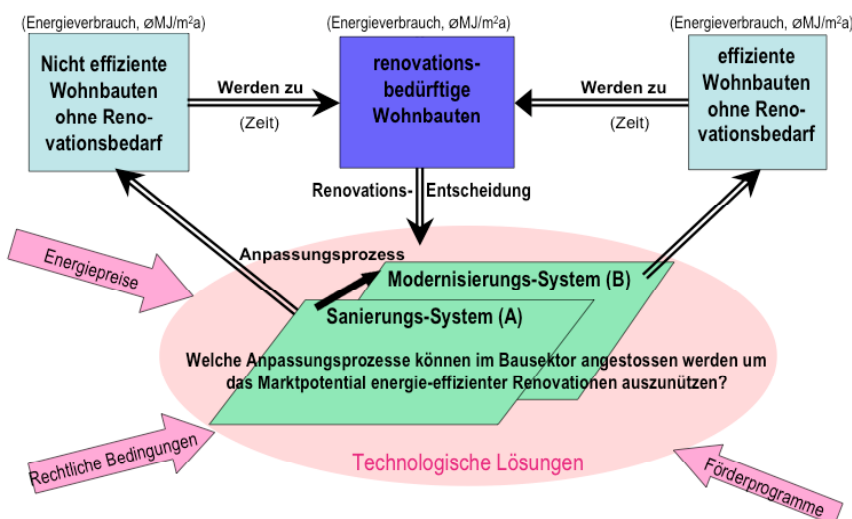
(Energieverbrauch, øMJ/m$^2$a)

Nicht effiziente Wohnbauten ohne Renovationsbedarf

(Energieverbrauch, øMJ/m$^2$a)

renovationsbedürftige Wohnbauten

(Energieverbrauch, øMJ/m$^2$a)

effiziente Wohnbauten ohne Renovationsbedarf

Werden zu

(Zeit)

Werden zu

(Zeit)

Renovations- Entscheidung

Anpassungsprozess

Energiepreise

Modernisierungs-System (B)

Sanierungs-System (A)

Welche Anpassungsprozesse können im Bausektor angestossen werden um das Marktpotential energie-effizienter Renovationen auszunützen?

Rechtliche Bedingungen

Technologische Lösungen

Förderprogramme